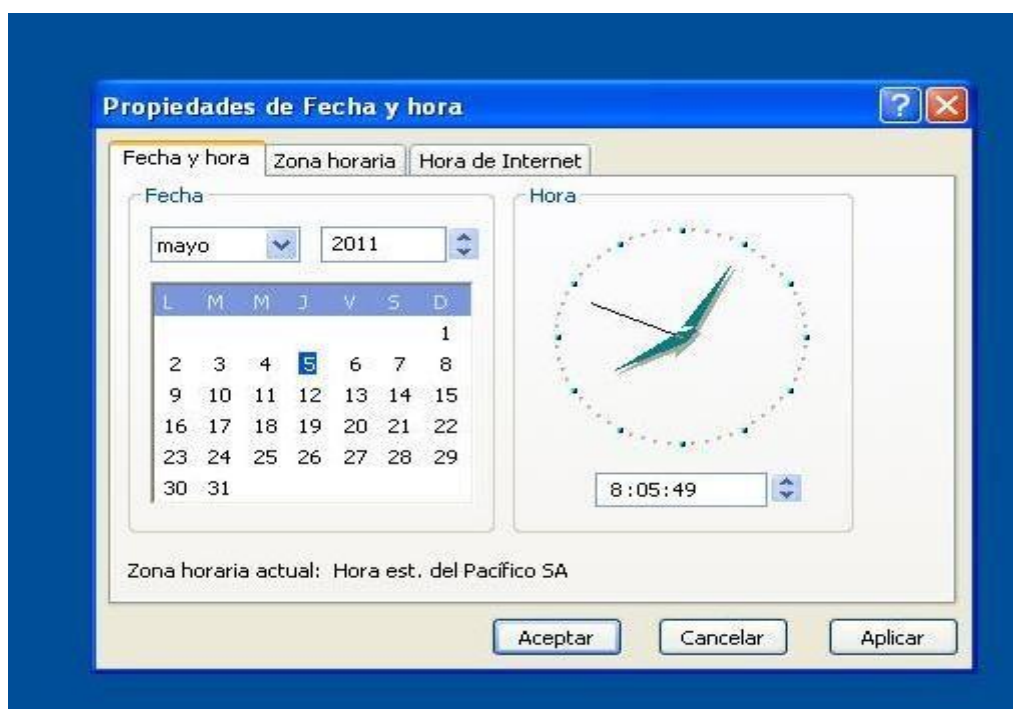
Propiedades de Fecha y hora

Fecha y hora | Zona horaria | Hora de Internet

Fecha

mayo

2011

| L | M | M | J | V | S | D |
|---|---|---|---|---|---|---|
| | | | | | | 1 |
| 2 | 3 | 4 | 5 | 6 | 7 | 8 |
| 9 | 10 | 11 | 12 | 13 | 14 | 15 |
| 16 | 17 | 18 | 19 | 20 | 21 | 22 |
| 23 | 24 | 25 | 26 | 27 | 28 | 29 |
| 30 | 31 | | | | | |

Hora

8:05:49

Zona horaria actual: Hora est. del Pacífico SA

Aceptar | Cancelar | Aplicar